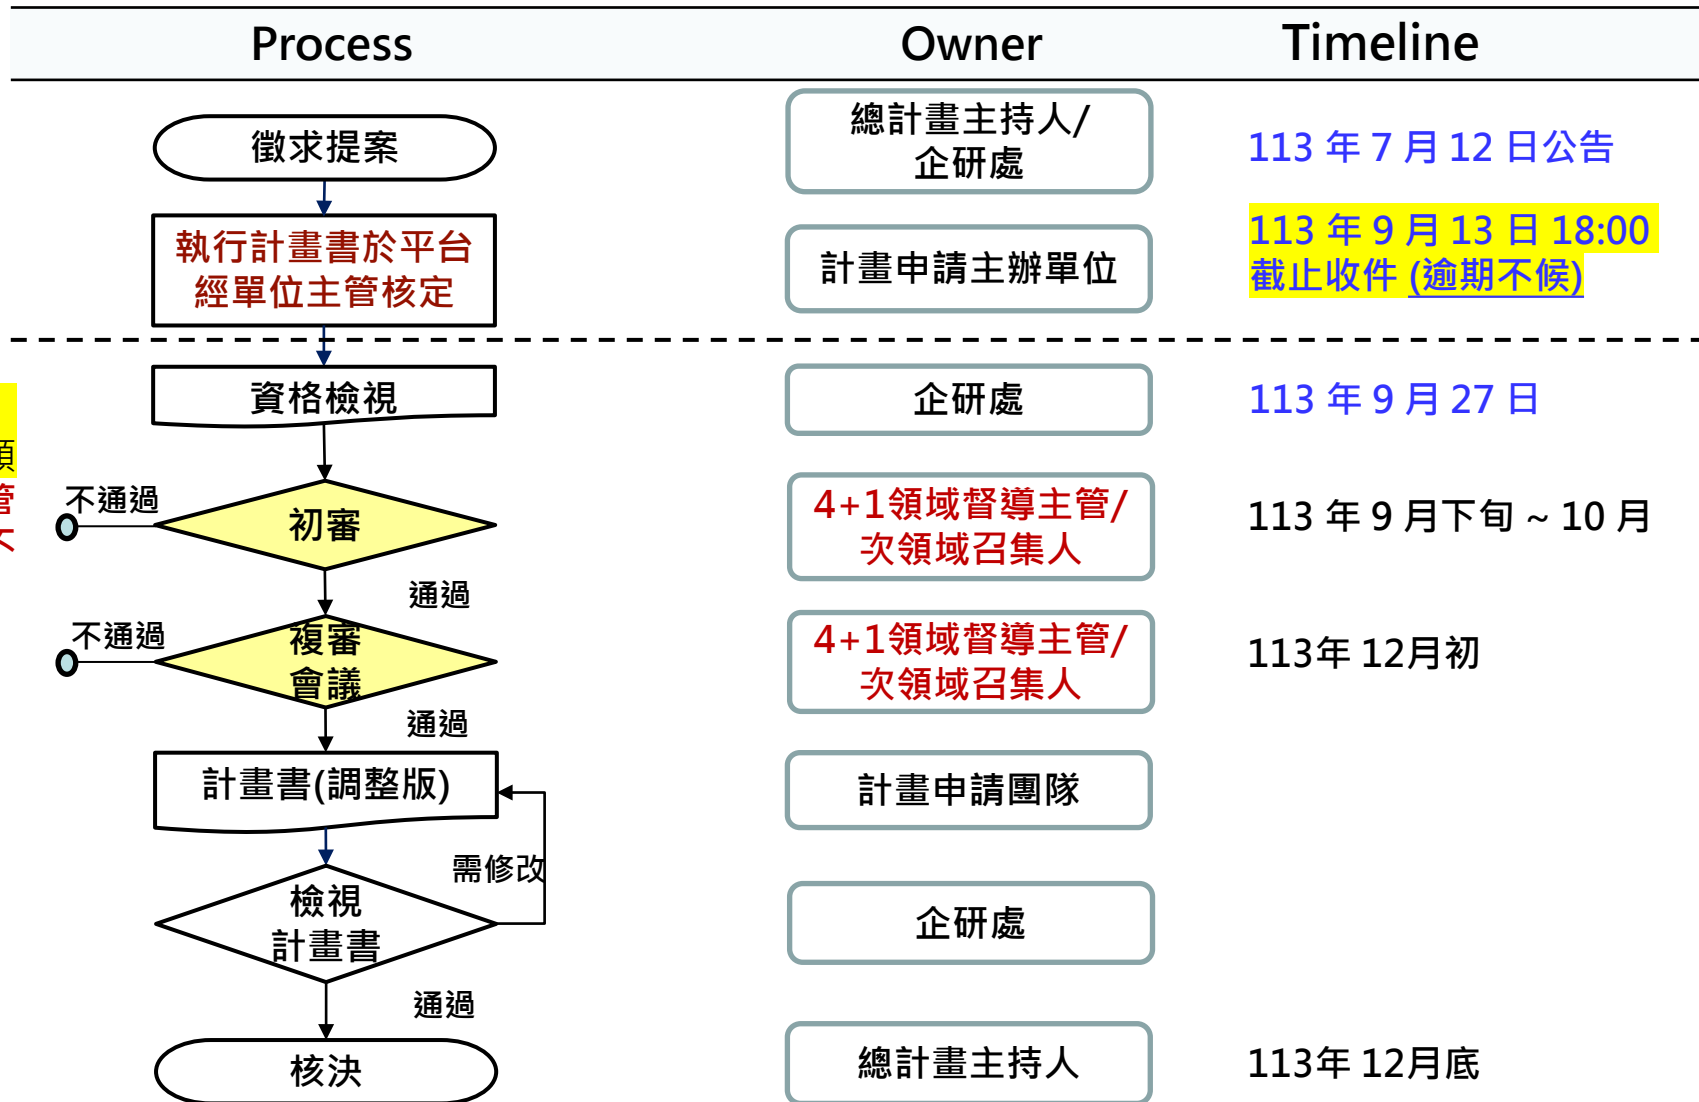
| Process | Owner | Timeline |
|---|---|---|
| 徵求提案 | 總計畫主持人/企研處 | 113 年 7 月 12 日公告 |
| 執行計畫書於平台經單位主管核定 | 計畫申請主辦單位 | 113 年 9 月 13 日 18:00 截止收件 (逾期不候) |
| 資格檢視 | 企研處 | 113 年 9 月 27 日 |
| 初審 | 4+1領域督導主管/次領域召集人 | 113 年 9 月下旬 ~ 10 月 |
| 複審會議 | 4+1領域督導主管/次領域召集人 | 113年 12月初 |
| 計畫書(調整版) | 計畫申請團隊 | |
| 檢視計畫書 | 企研處 | |
| 核決 | 總計畫主持人 | 113年 12月底 |

不通過
通過
不通過
通過
需修改
通過

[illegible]